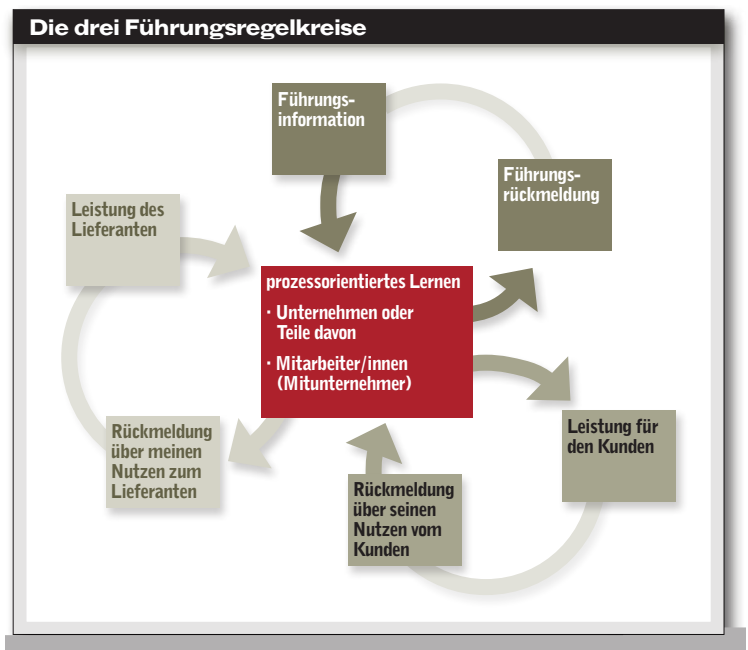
Die drei Führungsregelkreise

Führungsinformation

Führungsrückmeldung

Leistung des Lieferanten

prozessorientiertes Lernen
• Unternehmen oder Teile davon
• Mitarbeiter/innen (Mitunternehmer)

Leistung für den Kunden

Rückmeldung über meinen Nutzen zum Lieferanten

Rückmeldung über seinen Nutzen vom Kunden